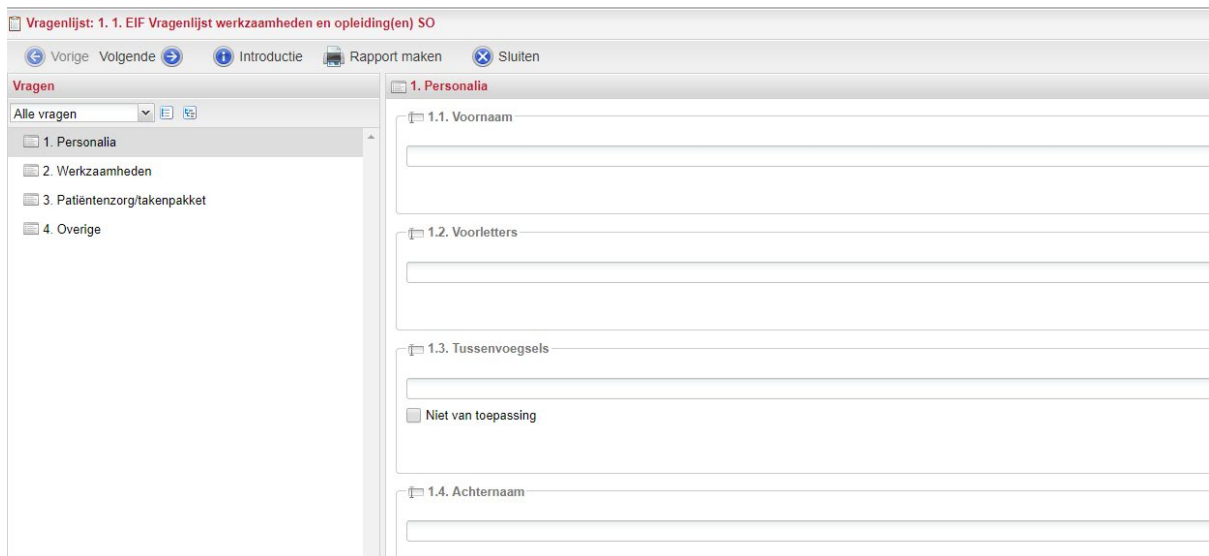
Vragenlijst: 1. 1. EIF Vragenlijst werkzaamheden en opleiding(en) SO

Vorige Volgende Introductie Rapport maken Sluiten

Vragen

Alle vragen

1. Personalia

2. Werkzaamheden

3. Patiëntenzorg/takenpakket

4. Overige

1. Personalia

1.1. Voornaam

1.2. Voorletters

1.3. Tussenvoegsels

Niet van toepassing

1.4. Achternaam